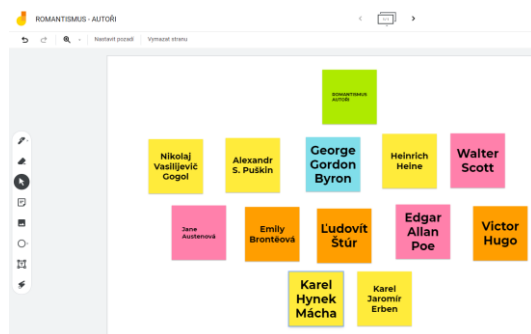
ROMANTISMUS - AUTOŘI

Nastavit pozadí Vymazat stranu

ROMANTISMUS AUTOŘI

Nikolaj Vasilijevič Gogol

Alexandr S. Puškin

George Gordon Byron

Heinrich Heine

Walter Scott

Jane Austenová

Emily Brontëová

Ľudovít Štúr

Edgar Allan Poe

Victor Hugo

Karel Hynek Mácha

Karel Jaromír Erben